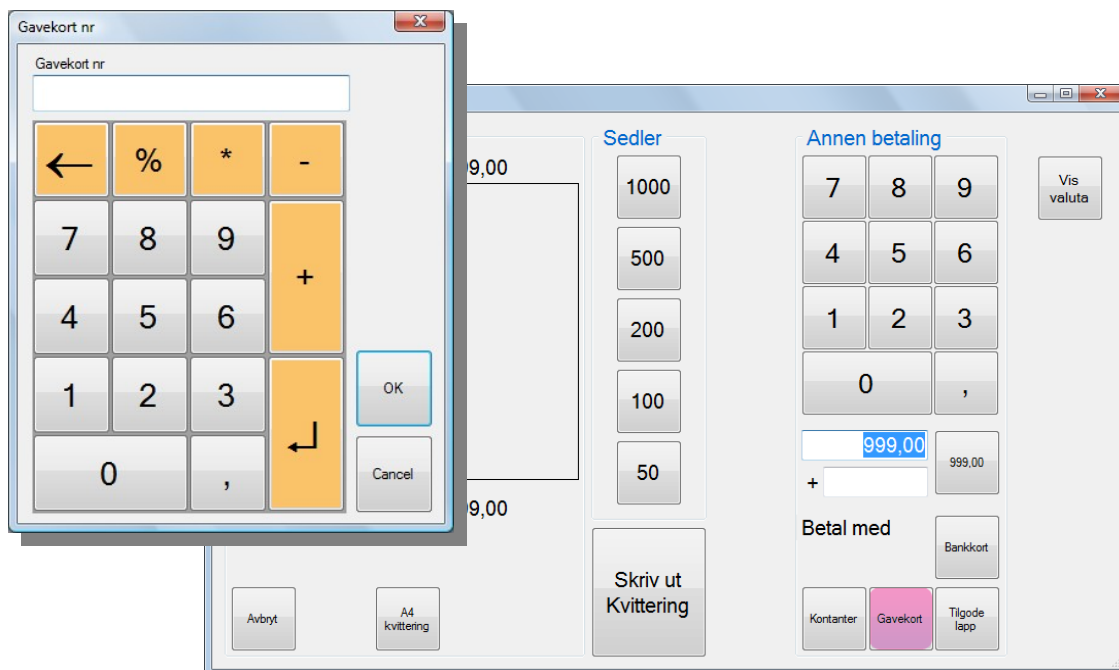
Gavekort nr

Gavekort nr

←
%
*
-
7
8
9
+
4
5
6
1
2
3
↵
0
,

OK

Cancel

9,00

9,00

Sedler

1000
500
200
100
50

Skriv ut Kvittering

Annen betaling

7
8
9
4
5
6
1
2
3
0
,

999,00

999,00

+

Betal med

Bankkort

Kontanter

Gavekort

Tilgode lapp

Vis valuta

Avbryt

A4 kvittering